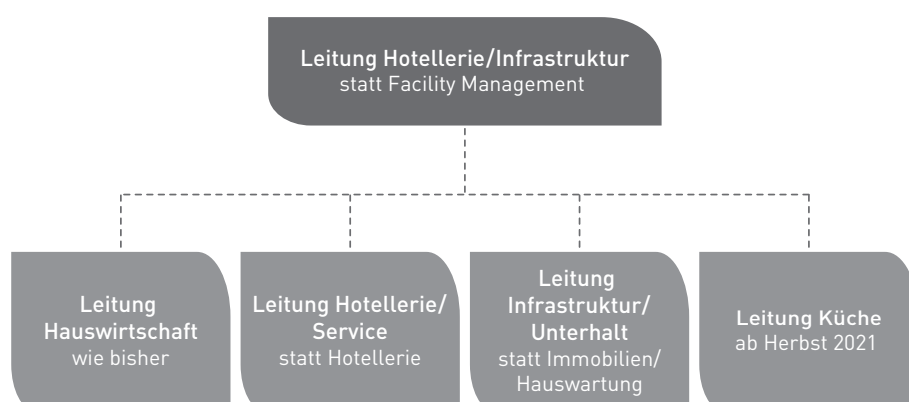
Leitung Hotellerie/Infrastruktur
statt Facility Management

Leitung Hauswirtschaft
wie bisher

Leitung Hotellerie/ Service
statt Hotellerie

Leitung Infrastruktur/ Unterhalt
statt Immobilien/ Hauswartung

Leitung Küche
ab Herbst 2021